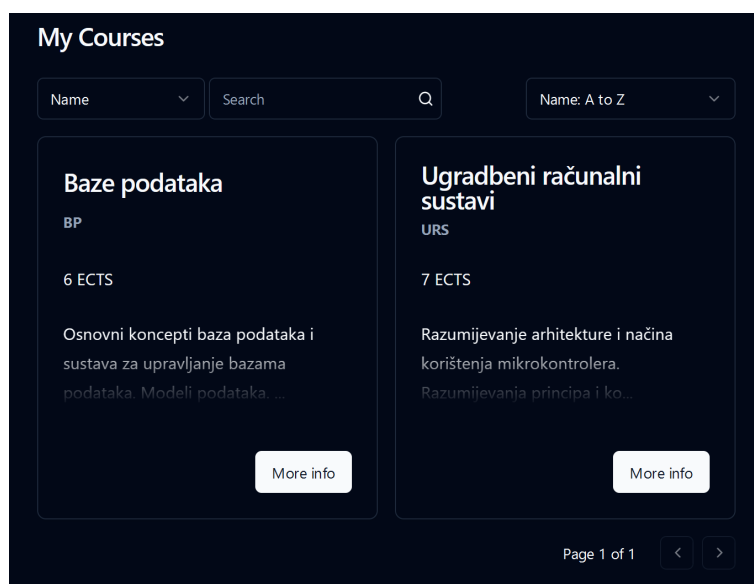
My Courses

Name

Search

Name: A to Z

Baze podataka

BP

6 ECTS

Osnovni koncepti baza podataka i sustava za upravljanje bazama podataka. Modeli podataka, ...

More info

Ugradbeni računalni sustavi

URS

7 ECTS

Razumijevanje arhitekture i načina korištenja mikrokontrolera. Razumijevanja principa i ko...

More info

Page 1 of 1